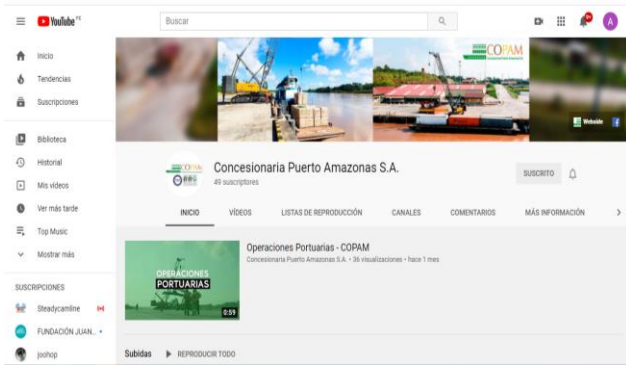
YouTube PE

Buscar

A

Inicio

Tendencias

Suscripciones

Biblioteca

Historial

Mis videos

Ver más tarde

Top Music

Mostrar más

SUSCRIPCIONES

Steadycamline

FUNDACIÓN JUAN...

joohop

COPAM

Website

Concesionaria Puerto Amazonas S.A.

49 suscriptores

SUSCRITO

INICIO

VÍDEOS

LISTAS DE REPRODUCCIÓN

CANALES

COMENTARIOS

MÁS INFORMACIÓN

OPERACIONES PORTUARIAS

0:59

Operaciones Portuarias - COPAM

Concesionaria Puerto Amazonas S.A. • 36 visualizaciones • hace 1 mes

Subidas

REPRODUCIR TODO